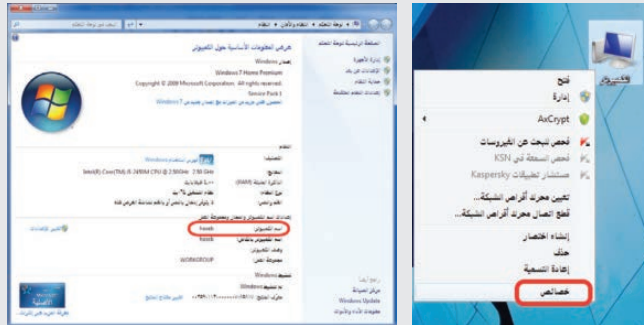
الكمبيوتر

فتح
إدارة
AxCrypt
فحص للبحث عن الفيروسات
فحص السمعة في KSN
مستشار تطبيقات Kaspersky
تعيين محرك أقراص الشبكة...
قطع اتصال محرك أقراص الشبكة...
إنشاء اختصار
حذف
إعادة التسمية
خصائص

« لوحة التحكم « النظام والأمان « النظام

الصفحة الرئيسية للوحة التحكم
إدارة الأجهزة
الإعدادات عن بعد
حماية النظام
إعدادات النظام المتقدمة

عرض المعلومات الأساسية حول الكمبيوتر
إصدار Windows
Windows 7 Home Premium
Copyright © 2009 Microsoft Corporation. All rights reserved.
Service Pack 1
الحصول على المزيد من الميزات مع إصدار جديد من Windows 7

النظام
التصنيف:
المعالج: Intel(R) Core(TM) i5-2450M CPU @ 2.50GHz 2.50 GHz
الذاكرة المثبتة (RAM):
نوع النظام:
القلم واللمس:

إعدادات اسم الكمبيوتر والمجال ومجموعة العمل
اسم الكمبيوتر: fawab
الاسم الكامل للكمبيوتر: fawab
وصف الكمبيوتر:
مجموعة العمل: WORKGROUP
تغيير الإعدادات

تنشيط Windows
تم تنشيط Windows
معرف المنتج: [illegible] تغيير مفتاح المنتج

انظر أيضاً
مركز الصيانة
Windows Update
معلومات الأداء وأدواته